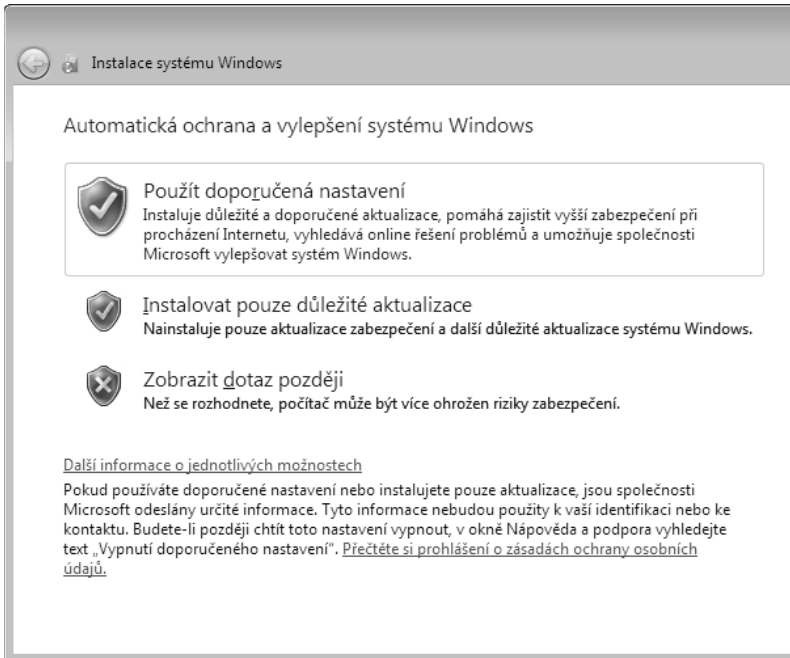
Instalace systému Windows

Automatická ochrana a vylepšení systému Windows

Použít doporučená nastavení
Instaluje důležité a doporučené aktualizace, pomáhá zajistit vyšší zabezpečení při procházení Internetu, vyhledává online řešení problémů a umožňuje společnosti Microsoft vylepšovat systém Windows.

Instalovat pouze důležité aktualizace
Nainstaluje pouze aktualizace zabezpečení a další důležité aktualizace systému Windows.

Zobrazit dotaz později
Než se rozhodnete, počítač může být více ohrožen riziky zabezpečení.

Další informace o jednotlivých možnostech
Pokud používáte doporučené nastavení nebo instalujete pouze aktualizace, jsou společnosti Microsoft odeslány určité informace. Tyto informace nebudou použity k vaší identifikaci nebo ke kontaktu. Budete-li později chtít toto nastavení vypnout, v okně Nápověda a podpora vyhledejte text „Vypnutí doporučeného nastavení". Přečtěte si prohlášení o zásadách ochrany osobních údajů.